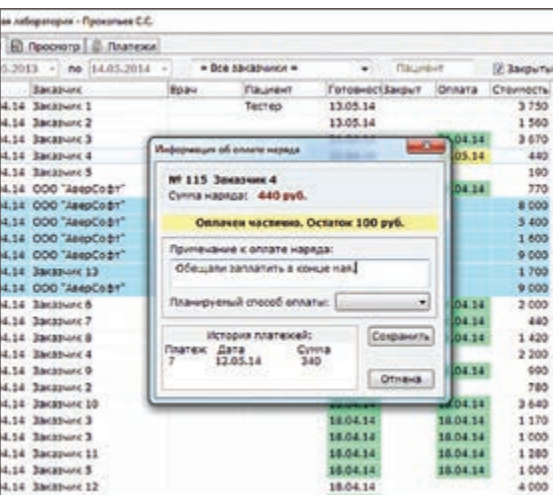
ая лаборатория - Прокопьев С.С.

Просмотр | Платежи

5.2013 по 14.05.2014 = Все заказчики = Пациент Закрыты

| | Заказчик | Врач | Пациент | Готовность | Закрыт | Оплата | Стоимость |
|---|---|---|---|---|---|---|---|
| 4.14 | Заказчик 1 | | Тестер | 13.05.14 | | | 3 750 |
| 4.14 | Заказчик 2 | | | 13.05.14 | | | 1 560 |
| 4.14 | Заказчик 3 | | | | | 04.14 | 3 670 |
| 4.14 | Заказчик 4 | | | | | 05.14 | 440 |
| 4.14 | Заказчик 5 | | | | | | 190 |
| 4.14 | ООО "АверСофт" | | | | | 04.14 | 770 |
| 4.14 | ООО "АверСофт" | | | | | | 8 000 |
| 4.14 | ООО "АверСофт" | | | | | | 3 400 |
| 4.14 | ООО "АверСофт" | | | | | | 1 600 |
| 4.14 | ООО "АверСофт" | | | | | | 9 000 |
| 4.14 | Заказчик 13 | | | | | | 1 700 |
| 4.14 | ООО "АверСофт" | | | | | | 9 000 |
| 4.14 | Заказчик 6 | | | | | 04.14 | 2 000 |
| 4.14 | Заказчик 7 | | | | | | 440 |
| 4.14 | Заказчик 8 | | | | | 04.14 | 1 420 |
| 4.14 | Заказчик 4 | | | | | | 2 200 |
| 4.14 | Заказчик 9 | | | | | 04.14 | 990 |
| 4.14 | Заказчик 2 | | | | | | 780 |
| 4.14 | Заказчик 10 | | | 18.04.14 | | 18.04.14 | 3 640 |
| 4.14 | Заказчик 3 | | | 18.04.14 | | 18.04.14 | 1 170 |
| 4.14 | Заказчик 3 | | | 18.04.14 | | 18.04.14 | 1 000 |
| 4.14 | Заказчик 11 | | | 18.04.14 | | 18.04.14 | 1 280 |
| 4.14 | Заказчик 5 | | | 18.04.14 | | 18.04.14 | 1 000 |
| 4.14 | Заказчик 12 | | | 18.04.14 | | | 4 000 |

Информация об оплате наряда

№ 115 Заказчик 4
Сумма наряда: 440 руб.

Оплачен частично. Остаток 100 руб.

Примечание к оплате наряда:
Обещали заплатить в конце мая.

Планируемый способ оплаты:

История платежей:
Платеж Дата Сумма
7 12.05.14 340

Сохранить

Отмена